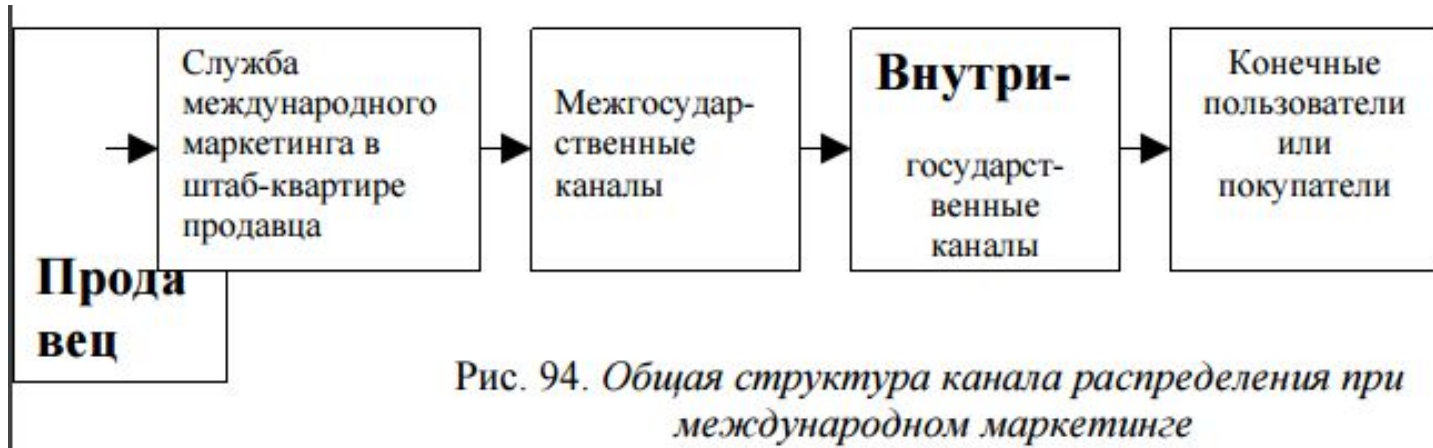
Служба международного маркетинга в штаб-квартире продавца

Межгосударственные каналы

Внутри-

государственные каналы

Конечные пользователи или покупатели

Прода вец

Рис. 94. *Общая структура канала распределения при международном маркетинге*